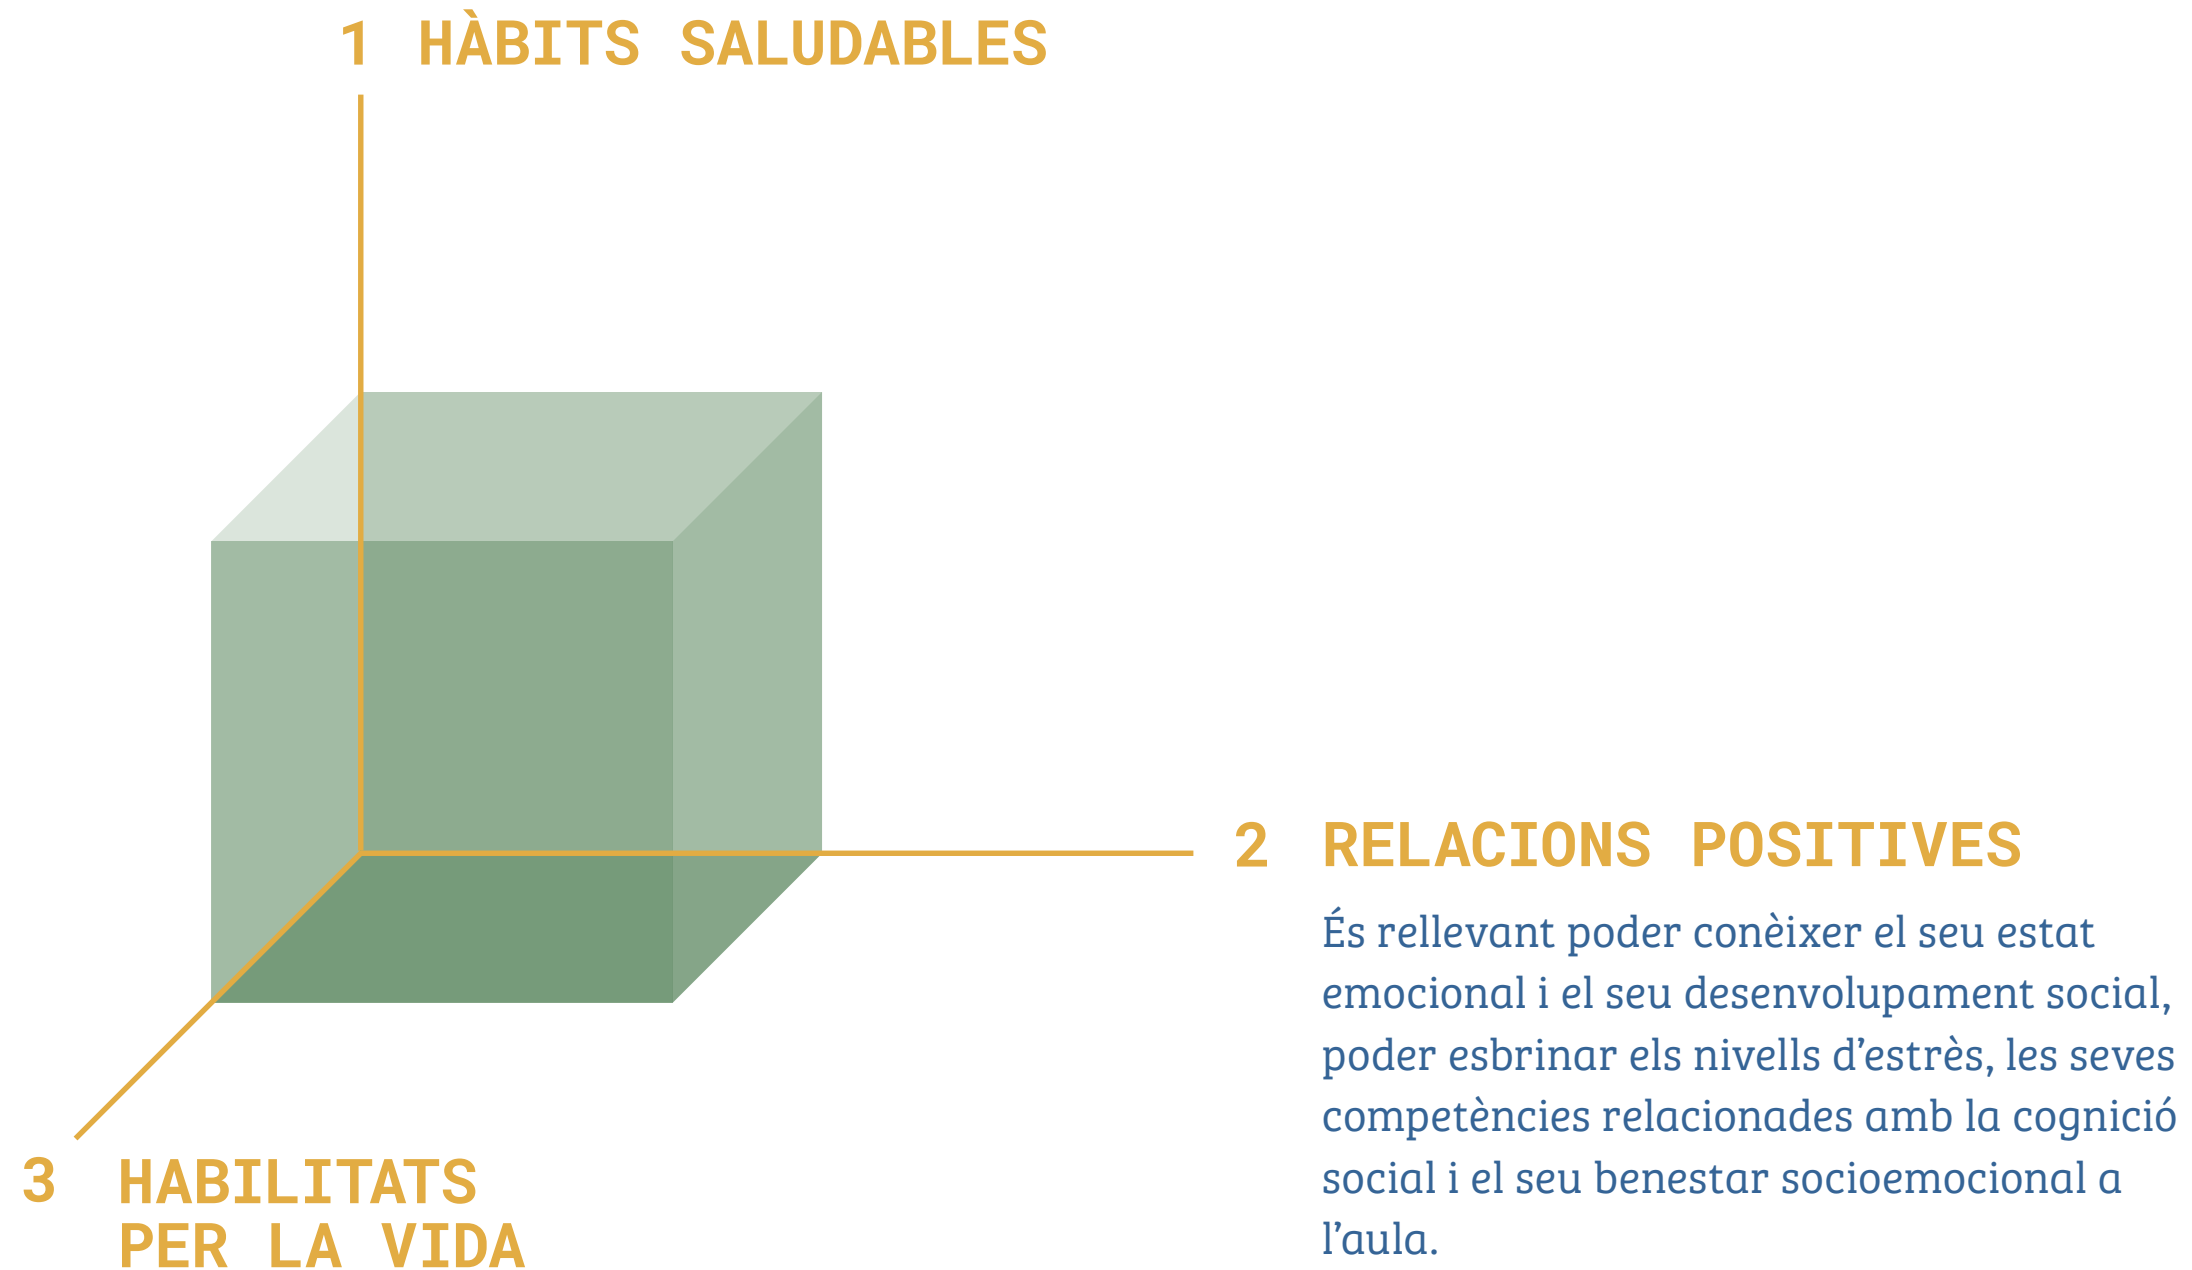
1 HÀBITS SALUDABLES

2 RELACIONS POSITIVES

És rellevant poder conèixer el seu estat emocional i el seu desenvolupament social, poder esbrinar els nivells d'estrès, les seves competències relacionades amb la cognició social i el seu benestar socioemocional a l'aula.

3 HABILITATS PER LA VIDA